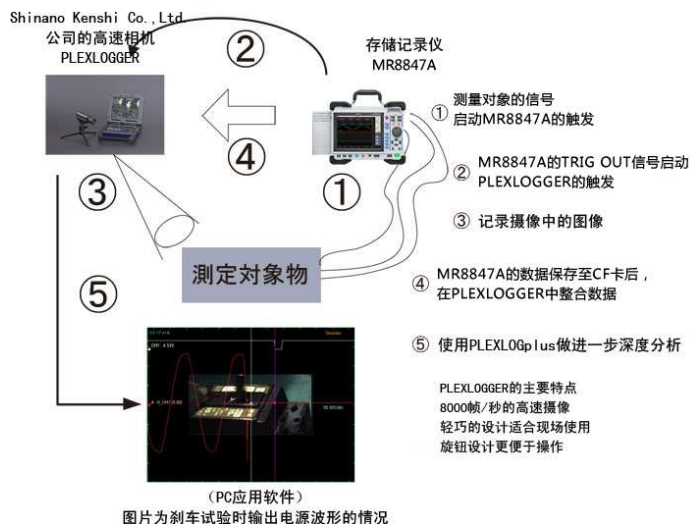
Shinano Kenshi Co.,Ltd.
公司的高速相机
PLEXLOGGER

②

存储记录仪
MR8847A

④

③

①

① 测量对象的信号启动MR8847A的触发

② MR8847A的TRIG OUT信号启动PLEXLOGGER的触发

③ 记录摄像中的图像

测定对象物

⑤

④ MR8847A的数据保存至CF卡后，在PLEXLOGGER中整合数据

⑤ 使用PLEXLOGplus做进一步深度分析

PLEXLOGGER的主要特点
8000帧/秒的高速摄像
轻巧的设计适合现场使用
旋钮设计更便于操作

（PC应用软件）
图片为刹车试验时输出电源波形的情况